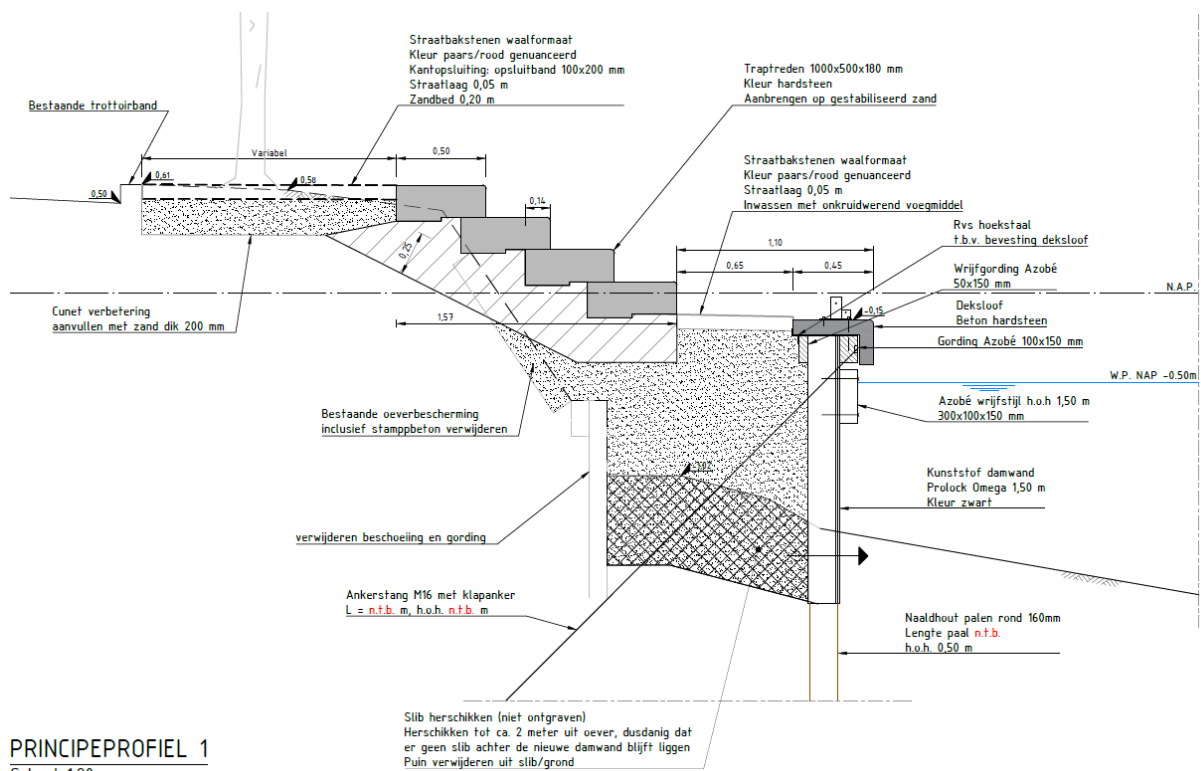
Straatbakstenen waalformaat
Kleur paars/rood genuanceerd
Kantopsluiting: opsluitband 100x200 mm
Straatlaag 0,05 m
Zandbed 0,20 m

Bestaande trottoirband

Traptreden 1000x500x180 mm
Kleur hardsteen
Aanbrengen op gestabiliseerd zand

Variabel
0,50
0,61
0,50
0,50
0,14
0,25

Straatbakstenen waalformaat
Kleur paars/rood genuanceerd
Straatlaag 0,05 m
Inwassen met onkruidwerend voegmiddel

Rvs hoekstaal
t.b.v. bevesting deksloof

1,10
0,65
0,45

Wrijfgording Azobé
50x150 mm

N.A.P.

Deksloof
Beton hardsteen

-0,15

Cunet verbetering
aanvullen met zand dik 200 mm

1,57

Gording Azobé 100x150 mm

W.P. NAP -0.50m

Azobé wrijfstijl h.o.h 1,50 m
300x100x150 mm

Bestaande oeverbescherming
inclusief stamppbeton verwijderen

1:2

Kunststof damwand
Prolock Omega 1,50 m
Kleur zwart

verwijderen beschoeiing en gording

Ankerstang M16 met klapanker
L = n.t.b. m, h.o.h. n.t.b. m

Naaldhout palen rond 160mm
Lengte paal n.t.b.
h.o.h. 0,50 m

Slib herschikken (niet ontgraven)
Herschikken tot ca. 2 meter uit oever, dusdanig dat
er geen slib achter de nieuwe damwand blijft liggen
Puin verwijderen uit slib/grond

PRINCIPEPROFIEL 1
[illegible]